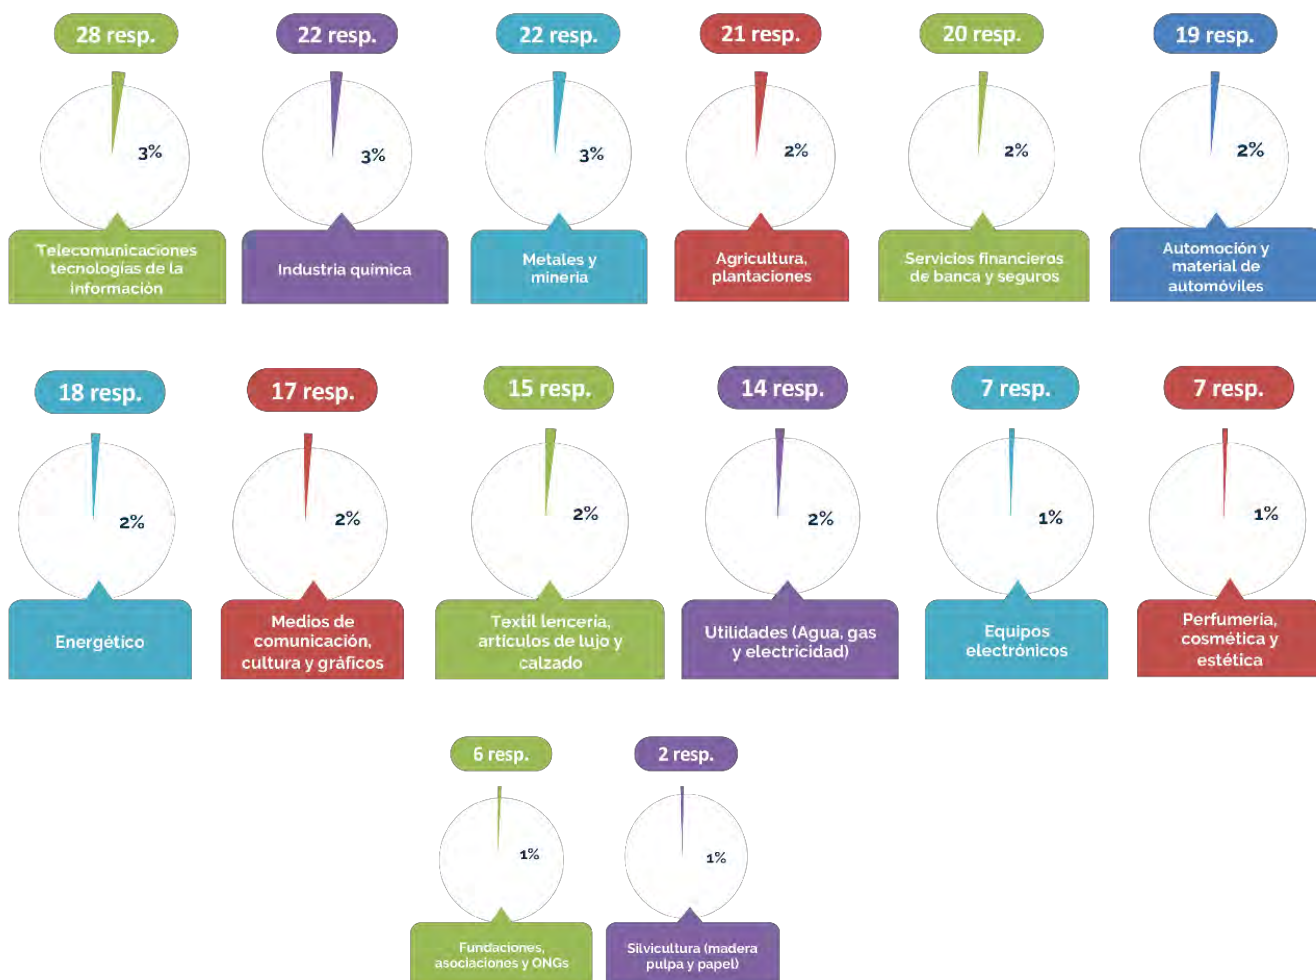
28 resp.

3%

Telecomunicaciones tecnologías de la información

22 resp.

3%

Industria química

22 resp.

3%

Metales y minería

21 resp.

2%

Agricultura, plantaciones

20 resp.

2%

Servicios financieros de banca y seguros

19 resp.

2%

Automoción y material de automóviles

18 resp.

2%

Energético

17 resp.

2%

Medios de comunicación, cultura y gráficos

15 resp.

2%

Textil lencería, artículos de lujo y calzado

14 resp.

2%

Utilidades (Agua, gas y electricidad)

7 resp.

1%

Equipos electrónicos

7 resp.

1%

Perfumería, cosmética y estética

6 resp.

1%

Fundaciones, asociaciones y ONGs

2 resp.

1%

Silvicultura (madera pulpa y papel)